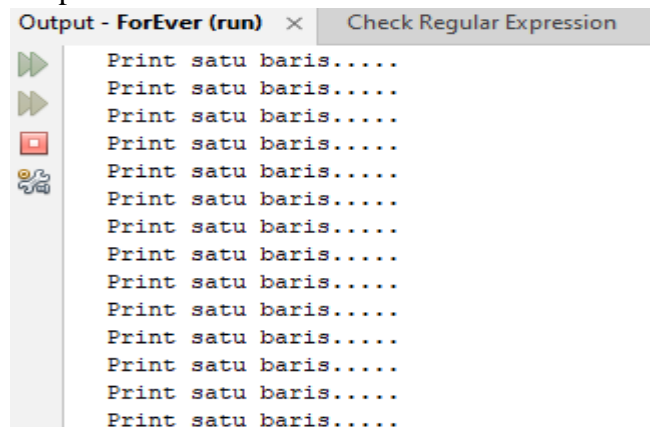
Output - ForEver (run) ×   Check Regular Expression

Print satu baris.....
Print satu baris.....
Print satu baris.....
Print satu baris.....
Print satu baris.....
Print satu baris.....
Print satu baris.....
Print satu baris.....
Print satu baris.....
Print satu baris.....
Print satu baris.....
Print satu baris.....
Print satu baris.....
Print satu baris.....